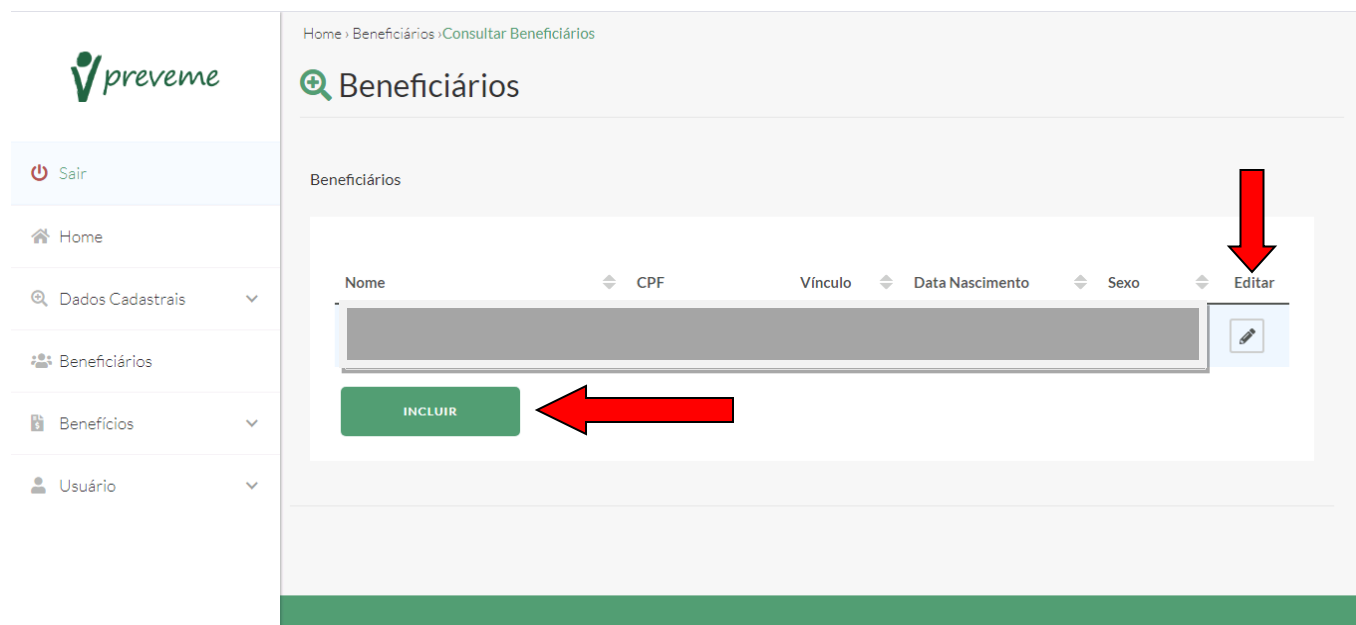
preveme

Sair

Home

Dados Cadastrais

Beneficiários

Benefícios

Usuário

Home › Beneficiários › Consultar Beneficiários

Beneficiários

Beneficiários

| Nome | CPF | Vínculo | Data Nascimento | Sexo | Editar |
|---|---|---|---|---|---|

INCLUIR